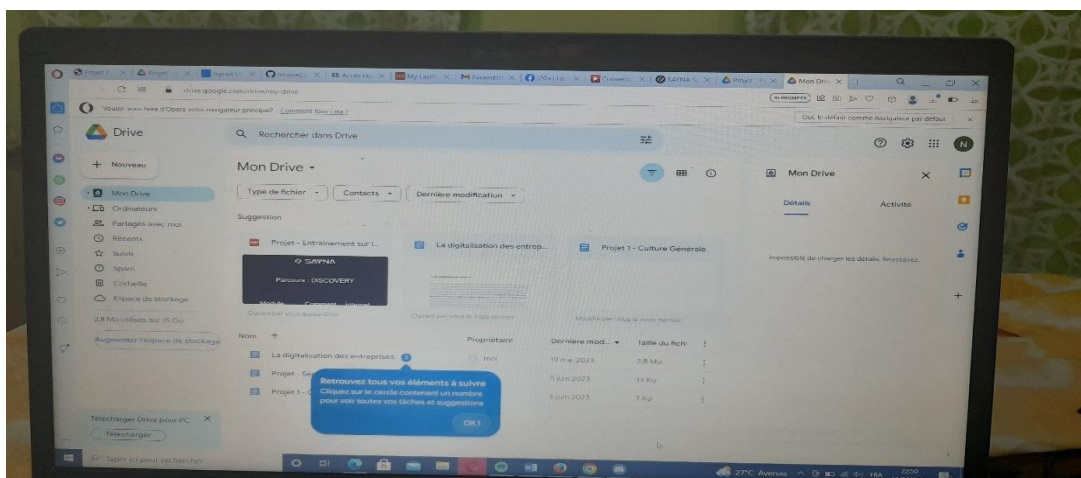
Projet | Projet | Signin | (invalid) | Accès | My Lastf | Paramètr | (79+) Lo | Couvertu | SAYNA | Projet | Mon Drive

drive.google.com/drive/my-drive

Voulez-vous faire d'Opera votre navigateur principal? Comment faire cela ?

Oui, le définir comme navigateur par défaut

Drive

Rechercher dans Drive

+ Nouveau

Mon Drive
Ordinateurs
Partagés avec moi
Récents
Suivis
Spam
Corbeille
Espace de stockage

2,8 Mo utilisés sur 15 Go

Augmenter l'espace de stockage

Mon Drive ▾

Type de fichier ▾ Contacts ▾ Dernière modification ▾

Suggestion

Projet - Entraînement sur l...

SAYNA
Parcours : DISCOVERY

Ouvert par vous aujourd'hui

La digitalisation des entrep...

Ouvert par vous le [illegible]

Projet 1 - Culture Générale

Modifié par vous le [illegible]

| Nom ↑ | Propriétaire | Dernière mod... ▾ | Taille du fichi |
|---|---|---|---|
| La digitalisation des entreprises | moi | 19 mai 2023 | 7,8 Mo |
| Projet - Se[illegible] | | 5 juin 2023 | 14 Ko |
| Projet 1 - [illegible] | | 6 juin 2023 | 7 Ko |

Retrouvez tous vos éléments à suivre
Cliquez sur le cercle contenant un nombre pour voir toutes vos tâches et suggestions

OK !

Mon Drive

Détails

Activité

Impossible de charger les détails. Réessayez.

Télécharger Drive pour PC

Télécharger

Taper ici pour rechercher

27°C Averses FRA 22:50